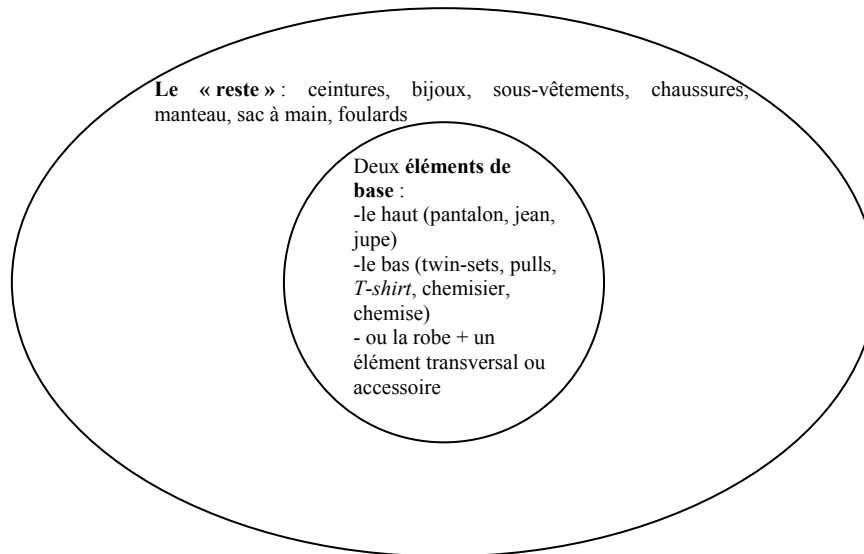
**Le « reste »** : ceintures, bijoux, sous-vêtements, chaussures, manteau, sac à main, foulards

Deux **éléments de base** :
-le haut (pantalon, jean, jupe)
-le bas (twin-sets, pulls, *T-shirt*, chemisier, chemise)
- ou la robe + un élément transversal ou accessoire